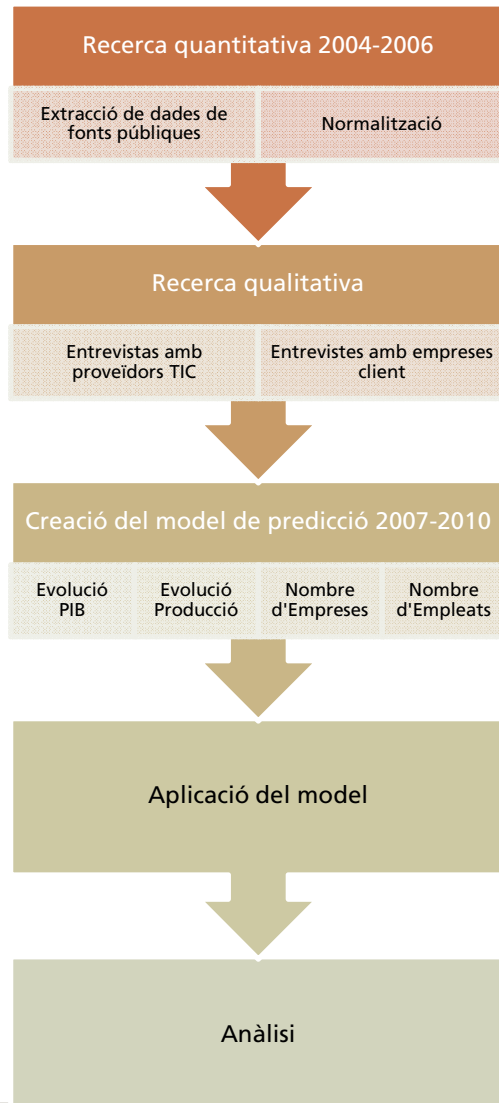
Recerca quantitativa 2004-2006

Extracció de dades de fonts públiques

Normalització

Recerca qualitativa

Entrevistas amb proveïdors TIC

Entrevistes amb empreses client

Creació del model de predicció 2007-2010

Evolució PIB

Evolució Producció

Nombre d'Empreses

Nombre d'Empleats

Aplicació del model

Anàlisi